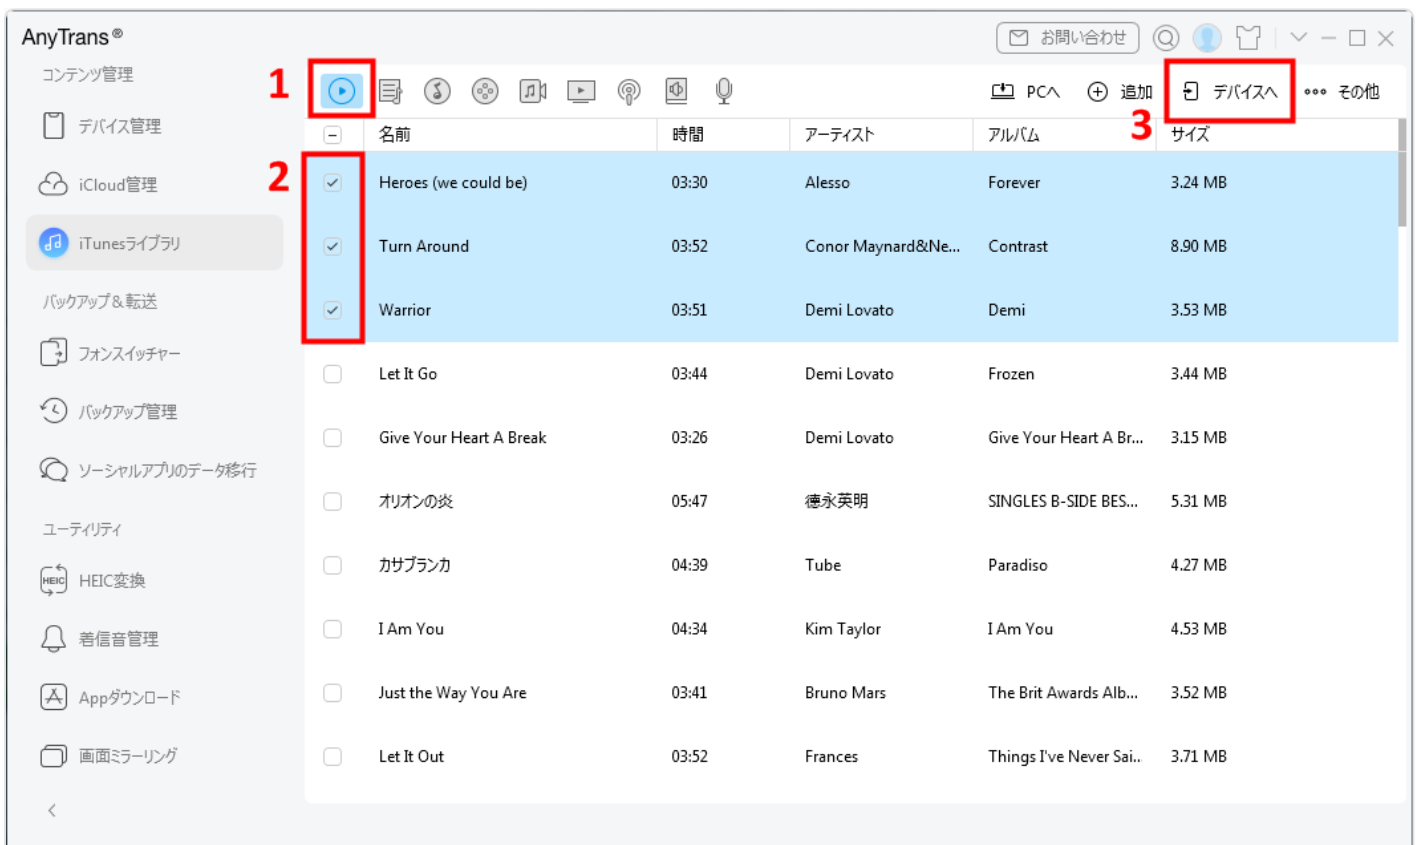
AnyTrans®

お問い合わせ

コンテンツ管理
デバイス管理
iCloud管理
iTunesライブラリ
バックアップ＆転送
フォンスイッチャー
バックアップ管理
ソーシャルアプリのデータ移行
ユーティリティ
HEIC変換
着信音管理
Appダウンロード
画面ミラーリング

1 2 3

PCへ 追加 デバイスへ その他

| 名前 | 時間 | アーティスト | アルバム | サイズ |
|---|---|---|---|---|
| Heroes (we could be) | 03:30 | Alesso | Forever | 3.24 MB |
| Turn Around | 03:52 | Conor Maynard&Ne... | Contrast | 8.90 MB |
| Warrior | 03:51 | Demi Lovato | Demi | 3.53 MB |
| Let It Go | 03:44 | Demi Lovato | Frozen | 3.44 MB |
| Give Your Heart A Break | 03:26 | Demi Lovato | Give Your Heart A Br... | 3.15 MB |
| オリオンの炎 | 05:47 | 徳永英明 | SINGLES B-SIDE BES... | 5.31 MB |
| カサブランカ | 04:39 | Tube | Paradiso | 4.27 MB |
| I Am You | 04:34 | Kim Taylor | I Am You | 4.53 MB |
| Just the Way You Are | 03:41 | Bruno Mars | The Brit Awards Alb... | 3.52 MB |
| Let It Out | 03:52 | Frances | Things I've Never Sai.. | 3.71 MB |